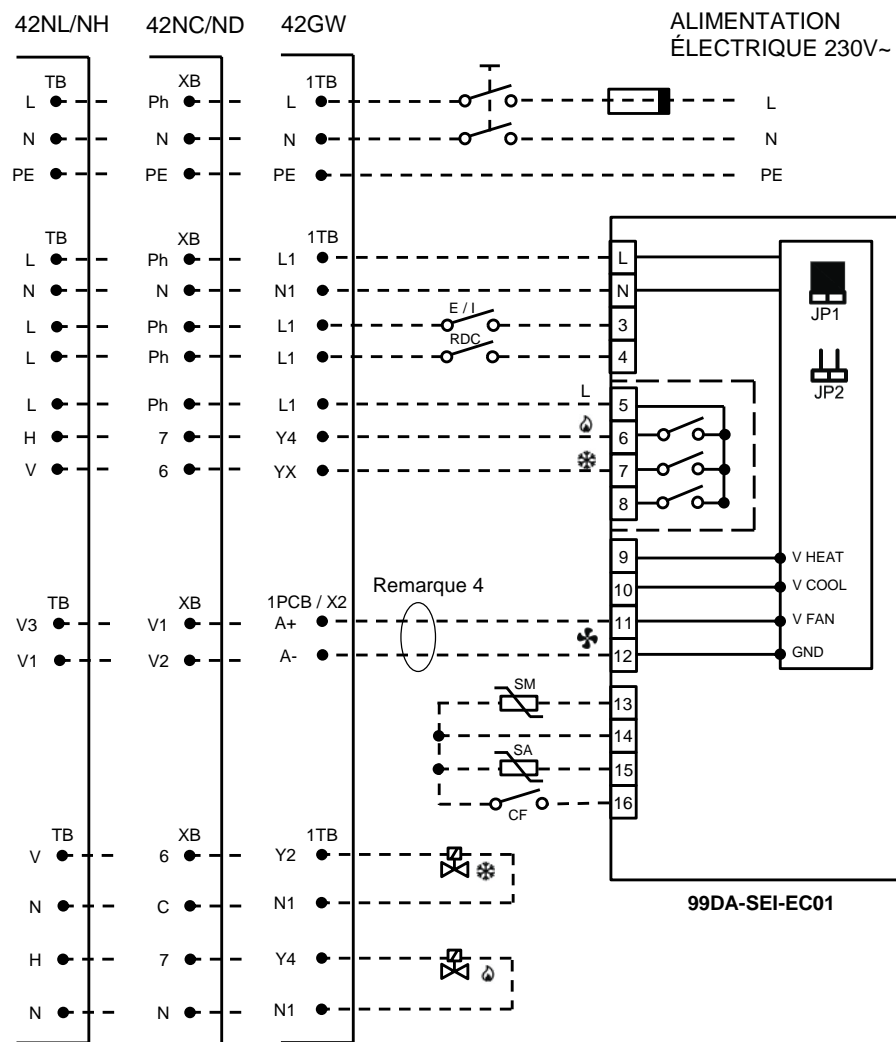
42NL/NH
42NC/ND
42GW
ALIMENTATION ÉLECTRIQUE 230V~

TB
L
N
PE

XB
Ph
N
PE

1TB
L
N
PE

L
N
PE

TB
L
N
L
L
L
H
V

XB
Ph
N
Ph
Ph
Ph
7
6

1TB
L1
N1
L1
L1
L1
Y4
YX

E / I
RDC
L

L
N
3
4
5
6
7
8
9
10
11
12
13
14
15
16

JP1
JP2

V HEAT
V COOL
V FAN
GND

Remarque 4

TB
V3
V1

XB
V1
V2

1PCB / X2
A+
A-

SM
SA
CF

TB
V
N
H
N

XB
6
C
7
N

1TB
Y2
N1
Y4
N1

99DA-SEI-EC01